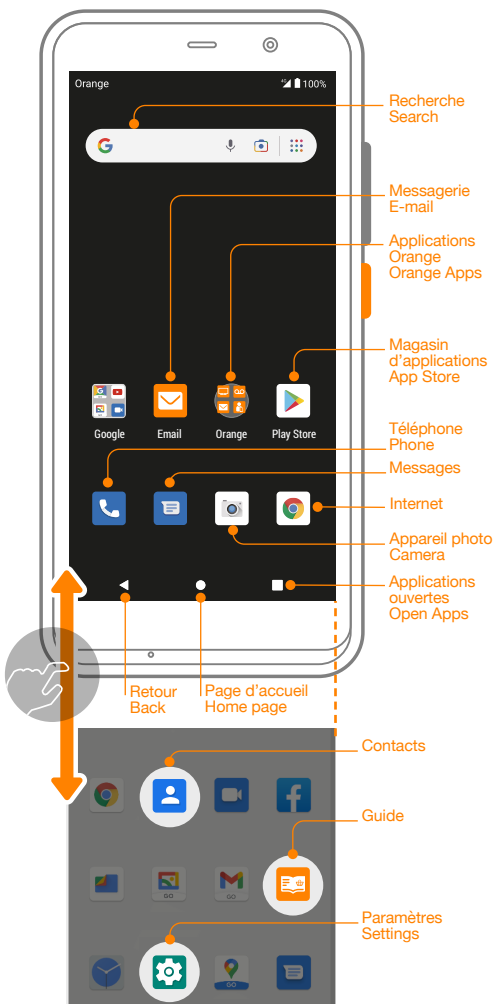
Orange
100%

Recherche
Search

Messagerie
E-mail

Applications
Orange
Orange Apps

Magasin
d'applications
App Store

Google
Email
Orange
Play Store

Téléphone
Phone

Messages

Internet

Appareil photo
Camera

Applications
ouvertes
Open Apps

Retour
Back

Page d'accueil
Home page

Contacts

Guide

Paramètres
Settings